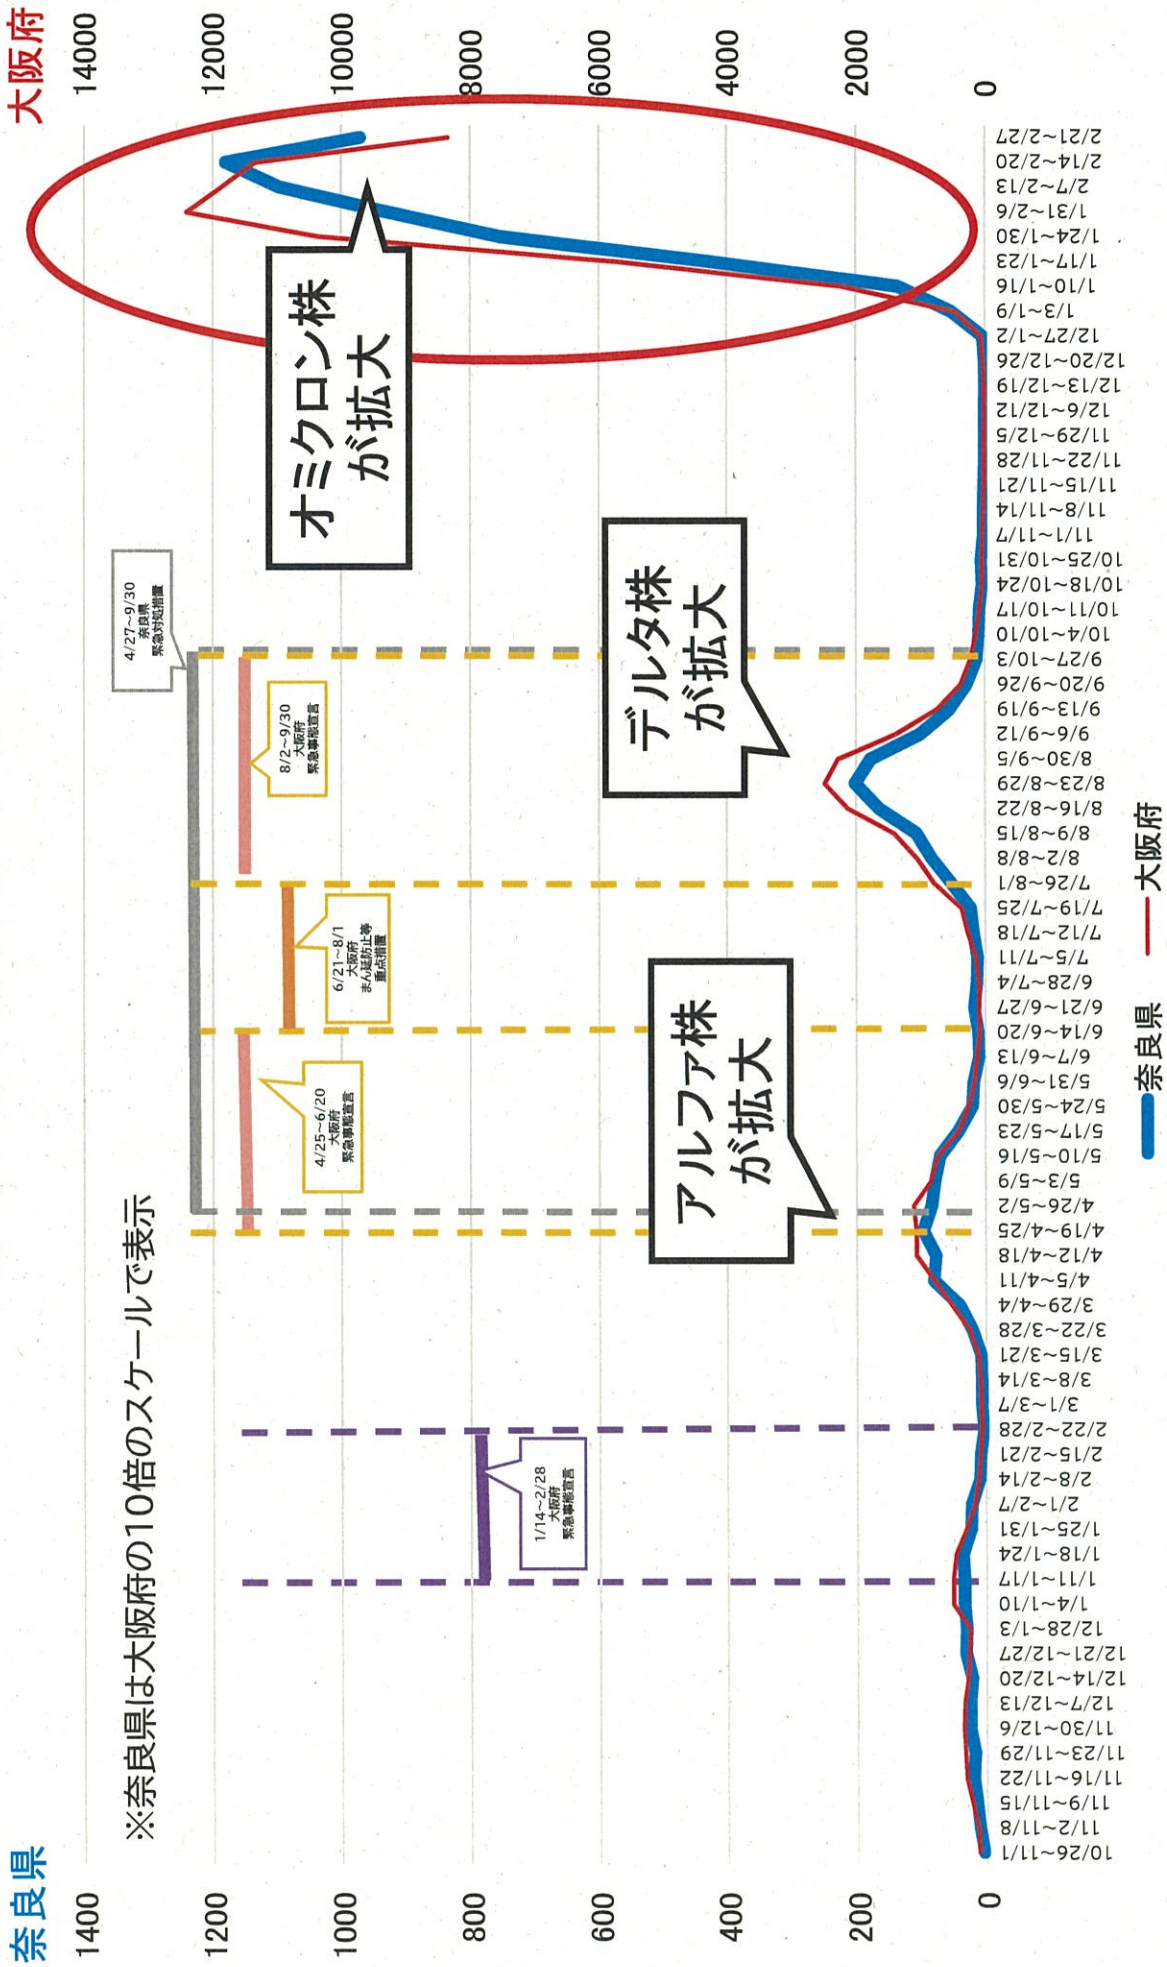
奈良県
1400
1200
1000
800
600
400
200
0

大阪府
14000
12000
10000
8000
6000
4000
2000
0

※奈良県は大阪府の10倍のスケールで表示

10/26~11/1
11/2~11/8
11/9~11/15
11/16~11/22
11/23~11/29
11/30~12/6
12/7~12/13
12/14~12/20
12/21~12/27
12/28~1/3
1/4~1/10
1/11~1/17
1/18~1/24
1/25~1/31
2/1~2/7
2/8~2/14
2/15~2/21
2/22~2/28
3/1~3/7
3/8~3/14
3/15~3/21
3/22~3/28
3/29~4/4
4/5~4/11
4/12~4/18
4/19~4/25
4/26~5/2
5/3~5/9
5/10~5/16
5/17~5/23
5/24~5/30
5/31~6/6
6/7~6/13
6/14~6/20
6/21~6/27
6/28~7/4
7/5~7/11
7/12~7/18
7/19~7/25
7/26~8/1
8/2~8/8
8/9~8/15
8/16~8/22
8/23~8/29
8/30~9/5
9/6~9/12
9/13~9/19
9/20~9/26
9/27~10/3
10/4~10/10
10/11~10/17
10/18~10/24
10/25~10/31
11/1~11/7
11/8~11/14
11/15~11/21
11/22~11/28
11/29~12/5
12/6~12/12
12/13~12/19
12/20~12/26
12/27~1/2
1/3~1/9
1/10~1/16
1/17~1/23
1/24~1/30
1/31~2/6
2/7~2/13
2/14~2/20
2/21~2/27

1/14~2/28
大阪府
緊急事態宣言

4/25~6/20
大阪府
緊急事態宣言

6/21~8/1
大阪府
まん延防止等
重点措置

8/2~9/30
大阪府
緊急事態宣言

4/27~9/30
奈良県
緊急対処措置

アルファ株
が拡大

デルタ株
が拡大

オミクロン株
が拡大

奈良県 大阪府